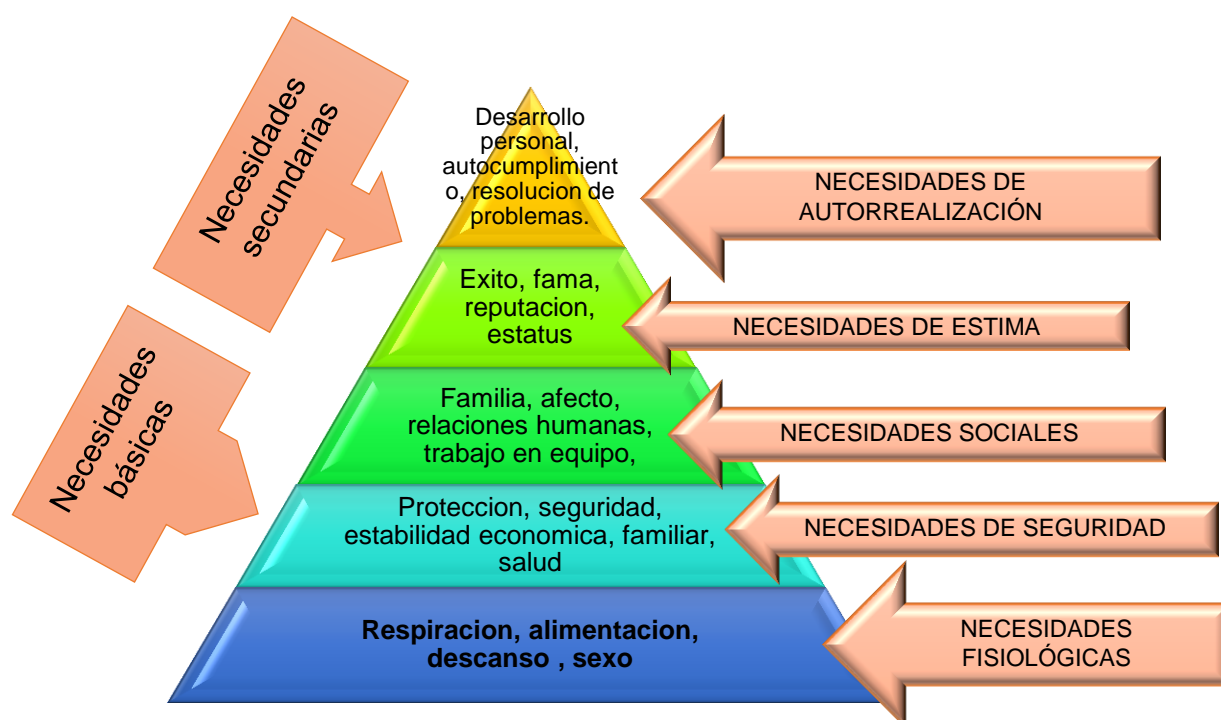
Necesidades secundarias

Necesidades básicas

Desarrollo personal, autocumplimient o, resolucion de problemas.

NECESIDADES DE AUTORREALIZACIÓN

Exito, fama, reputacion, estatus

NECESIDADES DE ESTIMA

Familia, afecto, relaciones humanas, trabajo en equipo,

NECESIDADES SOCIALES

Proteccion, seguridad, estabilidad economica, familiar, salud

NECESIDADES DE SEGURIDAD

Respiracion, alimentacion, descanso , sexo

NECESIDADES FISIOLÓGICAS